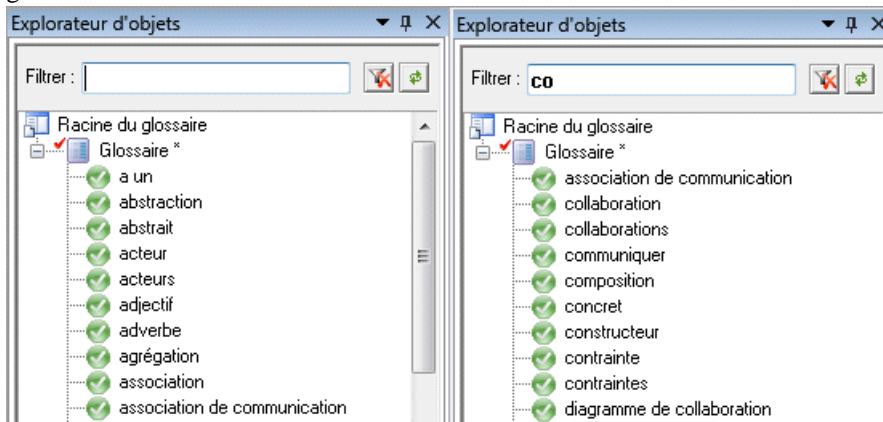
Explorateur d'objets

Filtrer :

Racine du glossaire
Glossaire *
a un
abstraction
abstrait
acteur
acteurs
adjectif
adverbe
agrégation
association
association de communication

Explorateur d'objets

Filtrer : co

Racine du glossaire
Glossaire *
association de communication
collaboration
collaborations
communiquer
composition
concret
constructeur
contrainte
contraintes
diagramme de collaboration